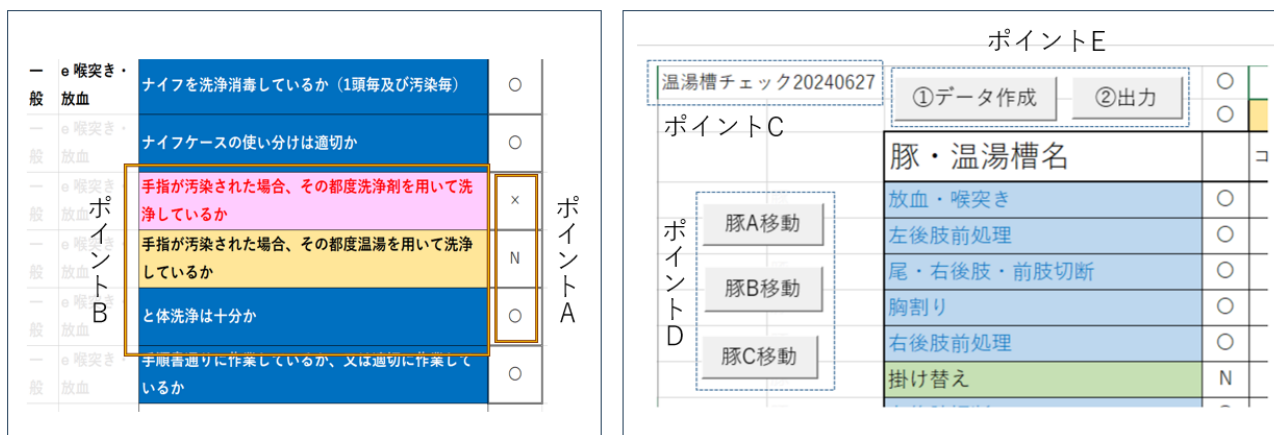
| 一般 | e 喉突き・放血 | ナイフを洗浄消毒しているか（1頭毎及び汚染毎） | ○ |
|---|---|---|---|
| 一般 | e 喉突き・放血 | ナイフケースの使い分けは適切か | ○ |
| 一般 | e 喉突き・放血 | 手指が汚染された場合、その都度洗浄剤を用いて洗浄しているか | × |
| 一般 | e 喉突き・放血 | 手指が汚染された場合、その都度温湯を用いて洗浄しているか | N |
| 一般 | e 喉突き・放血 | と体洗浄は十分か | ○ |
| 一般 | e 喉突き・放血 | 手順書通りに作業しているか、又は適切に作業しているか | ○ |

ポイントB

ポイントA

ポイントE

温湯槽チェック20240627

①データ作成

②出力

ポイントC

ポイントD

豚A移動

豚B移動

豚C移動

| 豚・温湯槽名 | |
|---|---|
| 放血・喉突き | ○ |
| 左後肢前処理 | ○ |
| 尾・右後肢・前肢切断 | ○ |
| 胸割り | ○ |
| 右後肢前処理 | ○ |
| 掛け替え | N |
| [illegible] | ○ |